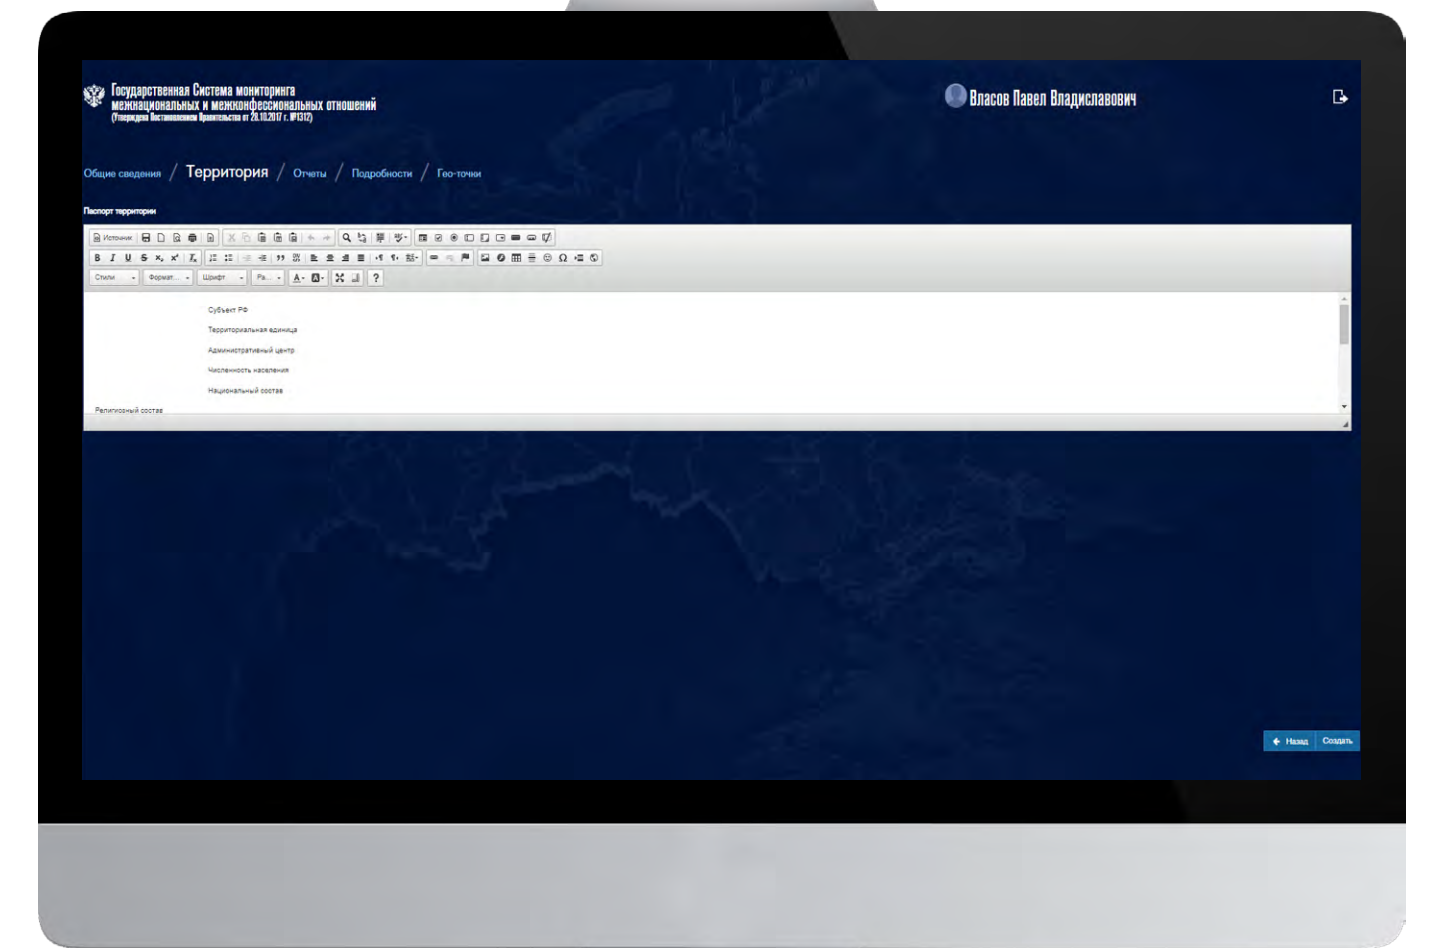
Государственная Система мониторинга межнациональных и межконфессиональных отношений
(Утверждена Постановлением Правительства от 28.10.2017 г. №1312)

Власов Павел Владиславович

Общие сведения / Территория / Отчеты / Подробности / Гео-точки

Паспорт территории

Источник

Стили Формат Шрифт Ра...

Субъект РФ

Территориальная единица

Административный центр

Численность населения

Национальный состав

Религиозный состав

Назад Создать